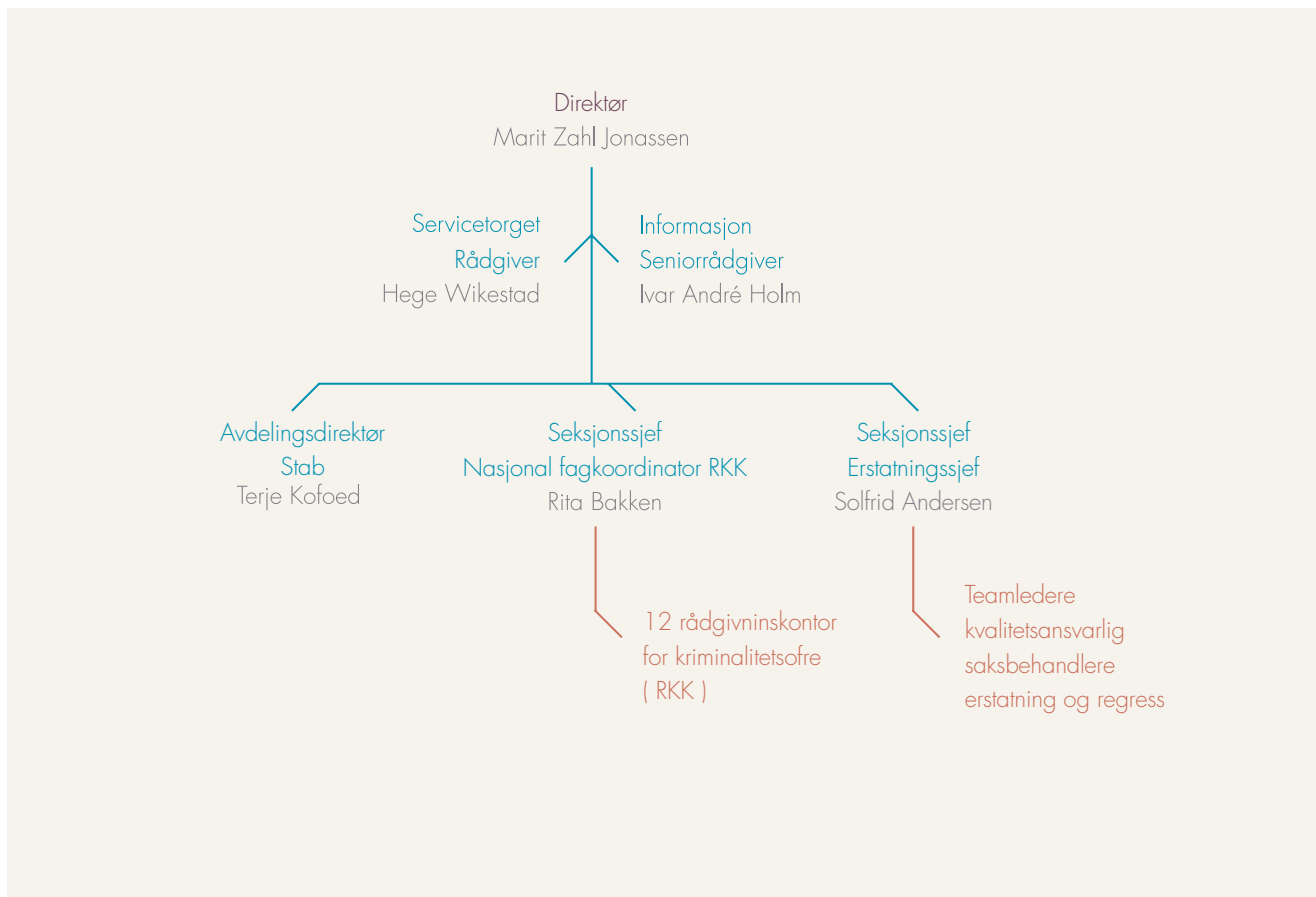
Direktør
Marit Zahl Jonassen

Servicetorget
Rådgiver
Hege Wikestad

Informasjon
Seniorrådgiver
Ivar André Holm

Avdelingsdirektør
Stab
Terje Kofoed

Seksjonssjef
Nasjonal fagkoordinator RKK
Rita Bakken

Seksjonssjef
Erstatningssjef
Solfrid Andersen

12 rådgivninskontor
for kriminalitetsofre
( RKK )

Teamledere
kvalitetsansvarlig
saksbehandlere
erstatning og regress